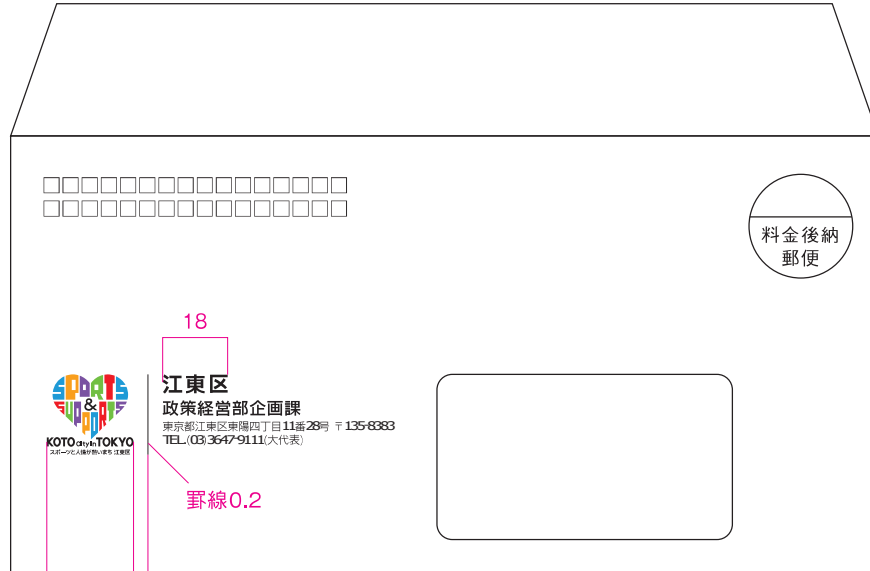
□□□□□□□□□□□□□□□□
□□□□□□□□□□□□□□□□

料金後納
郵便

18

SPORTS & SUPPORTS
KOTO city in TOKYO
スポーツと人情が熱いまち 江東区

江東区
政策経営部企画課
東京都江東区東陽四丁目11番28号 〒135-8383
TEL.(03)3647-9111(大代表)

罫線0.2